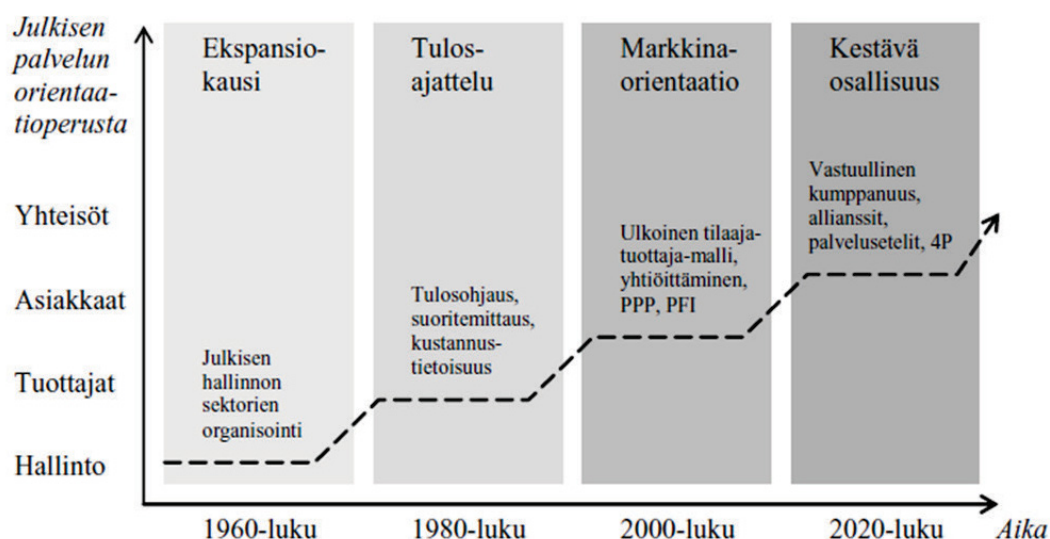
Julkisen palvelun orientaatioperusta

Yhteisöt

Asiakkaat

Tuottajat

Hallinto

Ekspansiokausi

Julkisen hallinnon sektorien organisointi

Tulosajattelu

Tulosohjaus, suoritemittaus, kustannustietoisuus

Markkinaorientaatio

Ulkoinen tilaaja-tuottaja-malli, yhtiöittäminen, PPP, PFI

Kestävä osallisuus

Vastuullinen kumppanuus, allianssit, palvelusetelit, 4P

1960-luku

1980-luku

2000-luku

2020-luku

Aika